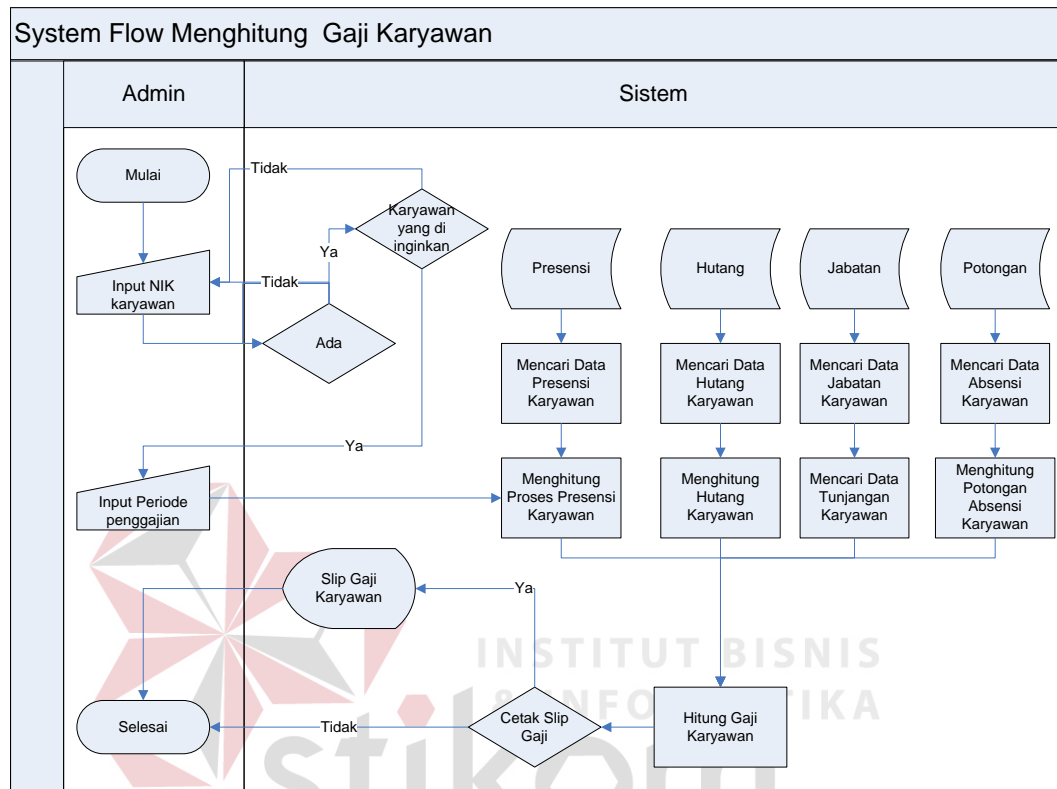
System Flow Menghitung Gaji Karyawan

Admin

Sistem

Mulai

Tidak

Karyawan yang di inginkan

Ya

Tidak

Input NIK karyawan

Ada

Presensi

Hutang

Jabatan

Potongan

Mencari Data Presensi Karyawan

Mencari Data Hutang Karyawan

Mencari Data Jabatan Karyawan

Mencari Data Absensi Karyawan

Ya

Input Periode penggajian

Menghitung Proses Presensi Karyawan

Menghitung Hutang Karyawan

Mencari Data Tunjangan Karyawan

Menghitung Potongan Absensi Karyawan

Slip Gaji Karyawan

Ya

INSTITUT BISNIS & INFORMATIKA

Selesai

Tidak

Cetak Slip Gaji

Hitung Gaji Karyawan

stikom